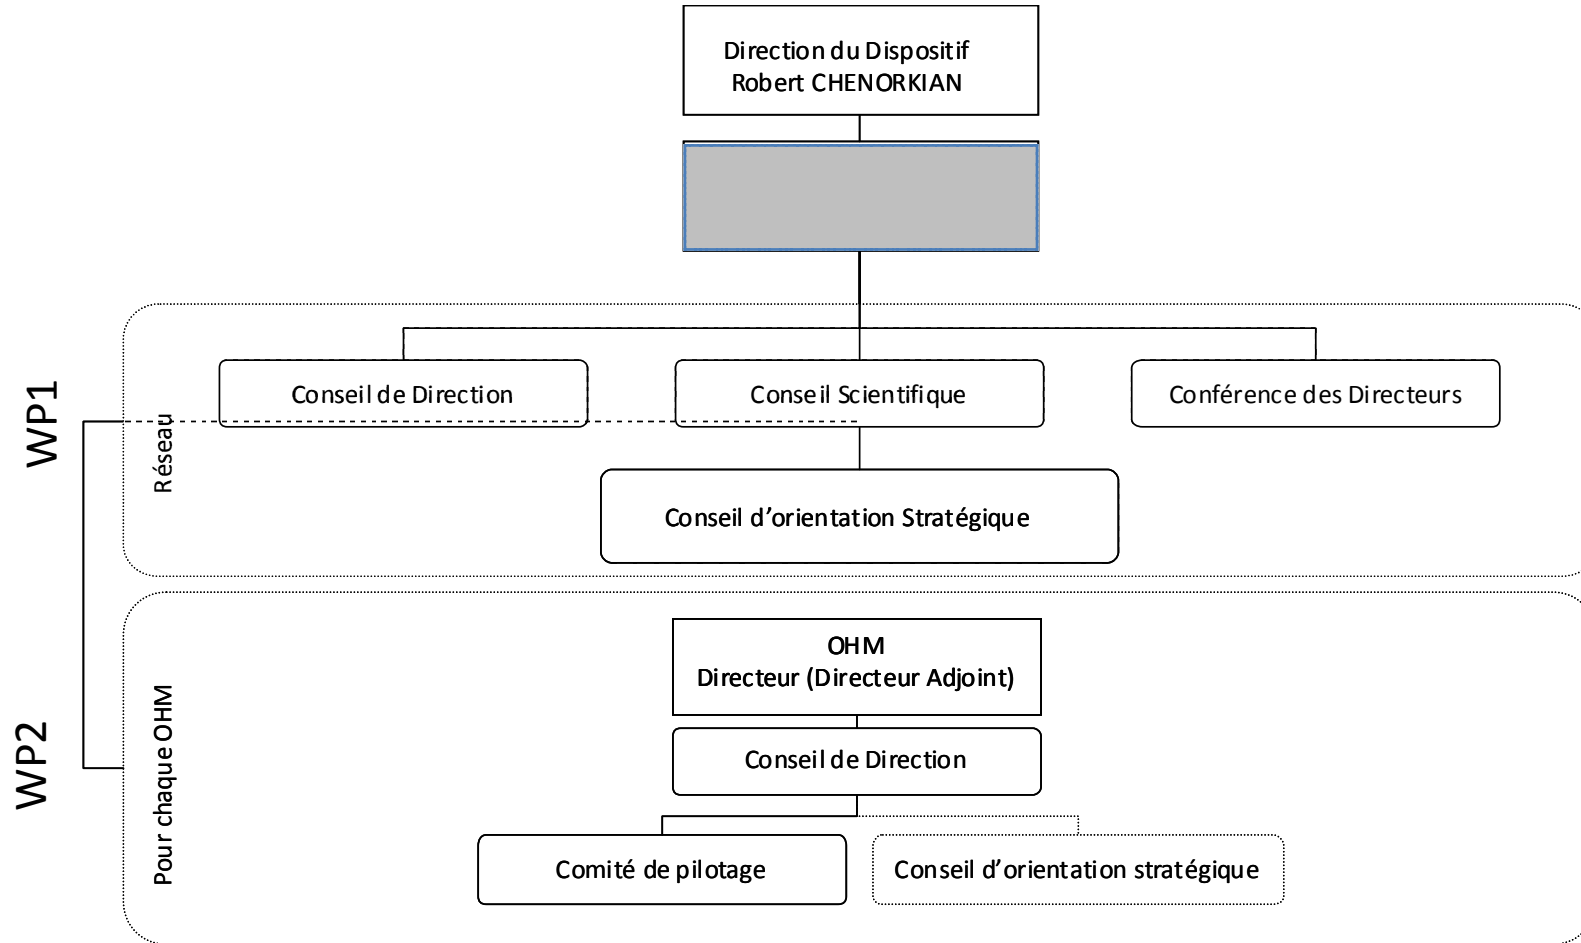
Direction du Dispositif
Robert CHENORKIAN

WP1

Réseau

Conseil de Direction

Conseil Scientifique

Conférence des Directeurs

Conseil d'orientation Stratégique

WP2

Pour chaque OHM

OHM
Directeur (Directeur Adjoint)

Conseil de Direction

Comité de pilotage

Conseil d'orientation stratégique